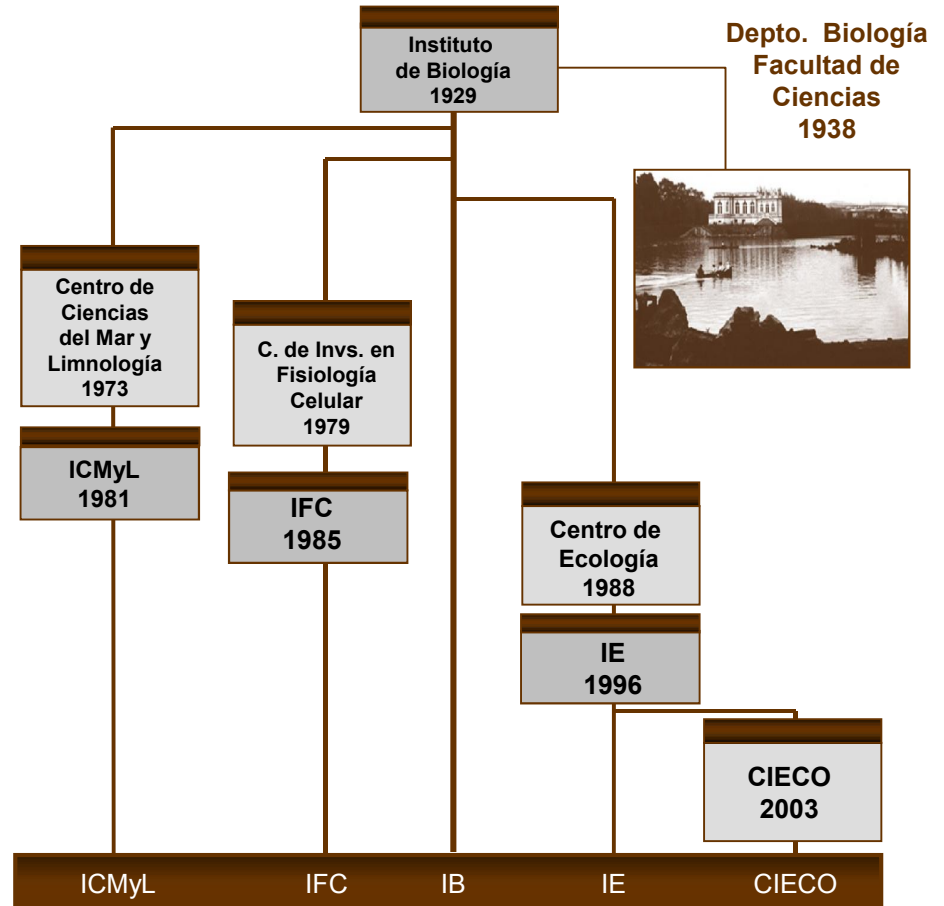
Instituto de Biología 1929

Depto. Biología Facultad de Ciencias 1938

Centro de Ciencias del Mar y Limnología 1973

ICMyL 1981

C. de Invs. en Fisiología Celular 1979

IFC 1985

Centro de Ecología 1988

IE 1996

CIECO 2003

ICMyL IFC IB IE CIECO